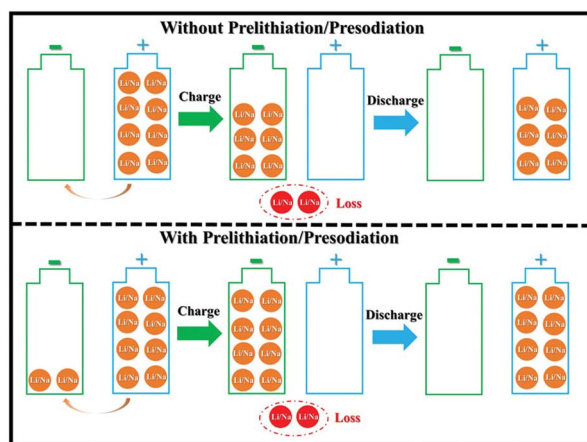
Without Prelithiation/Presodiation

-
+
Li/Na Li/Na
Li/Na Li/Na
Li/Na Li/Na
Li/Na Li/Na
Charge
-
+
Li/Na Li/Na
Li/Na Li/Na
Li/Na Li/Na
Discharge
-
+
Li/Na Li/Na
Li/Na Li/Na
Li/Na Li/Na
Li/Na Li/Na Loss

With Prelithiation/Presodiation

-
Li/Na Li/Na
+
Li/Na Li/Na
Li/Na Li/Na
Li/Na Li/Na
Li/Na Li/Na
Charge
-
+
Li/Na Li/Na
Li/Na Li/Na
Li/Na Li/Na
Li/Na Li/Na
Li/Na Li/Na
Discharge
-
+
Li/Na Li/Na
Li/Na Li/Na
Li/Na Li/Na
Li/Na Li/Na
Li/Na Li/Na Loss